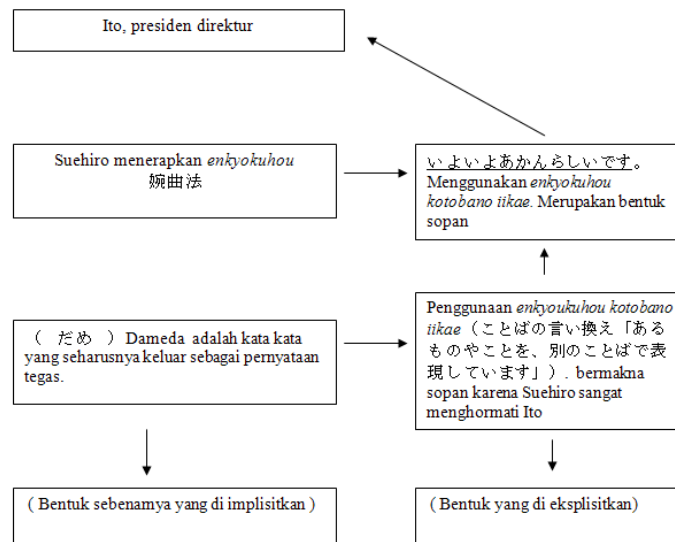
Ito, presiden direktur

Suehiro menerapkan *enkyokuhou* 婉曲法

いよいよあかんらしいです。 Menggunakan *enkyokuhou kotobano iikae*. Merupakan bentuk sopan

（ だめ ） Dameda adalah kata kata yang seharusnya keluar sebagai pernyataan tegas.

Penggunaan *enkyoukuhou kotobano iikae*（ことばの言い換え「あるものやことを、別のことばで表現しています」）. bermakna sopan karena Suehiro sangat menghormati Ito

( Bentuk sebenarnya yang di implisitkan )

( Bentuk yang di eksplisitkan)